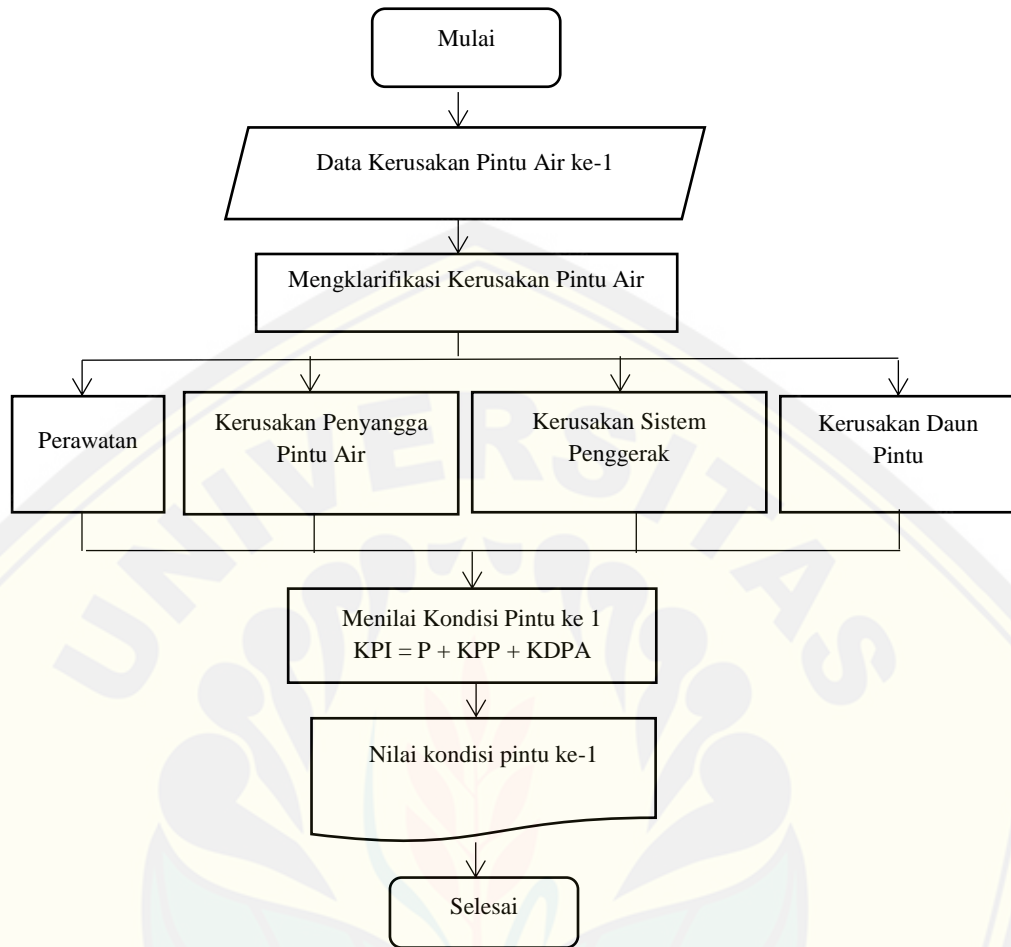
Mulai

Data Kerusakan Pintu Air ke-1

Mengklarifikasi Kerusakan Pintu Air

Perawatan

Kerusakan Penyangga Pintu Air

Kerusakan Sistem Penggerak

Kerusakan Daun Pintu

Menilai Kondisi Pintu ke 1
KPI = P + KPP + KDPA

Nilai kondisi pintu ke-1

Selesai